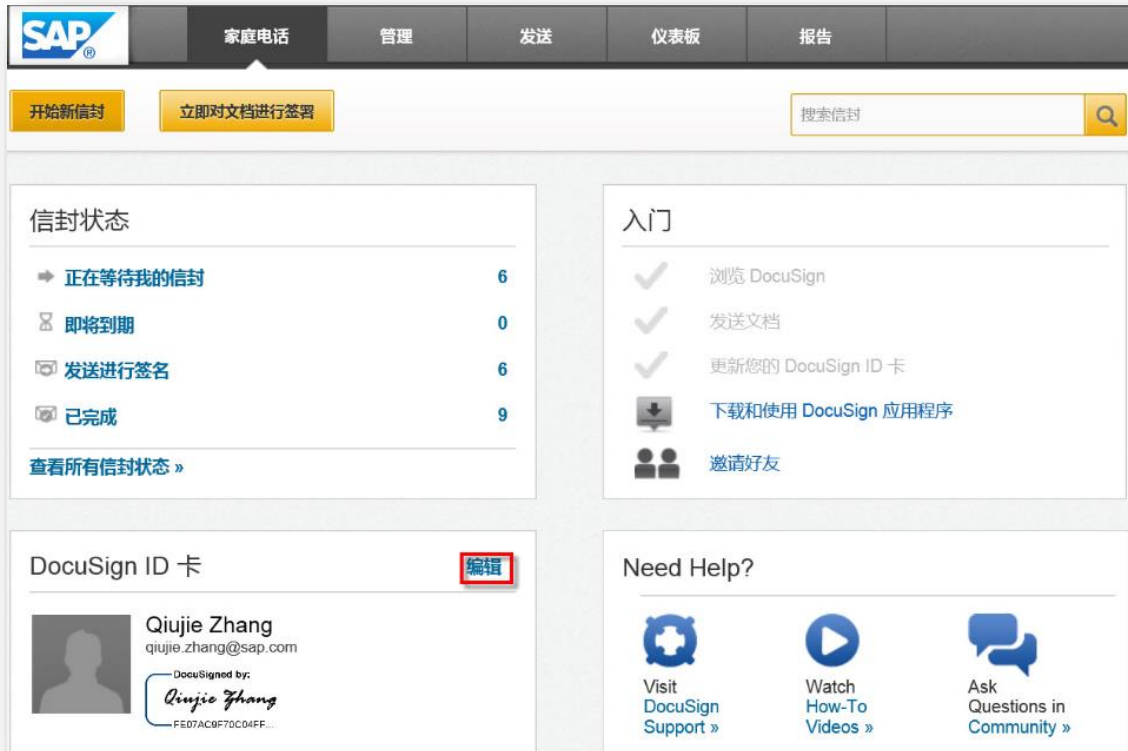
SAP®

家庭电话 管理 发送 仪表板 报告

开始新信封 立即对文档进行签署

搜索信封

信封状态

正在等待我的信封 6

即将到期 0

发送进行签名 6

已完成 9

查看所有信封状态 »

入门

浏览 DocuSign

发送文档

更新您的 DocuSign ID 卡

下载和使用 DocuSign 应用程序

邀请好友

DocuSign ID 卡

编辑

Qiujie Zhang

qiujie.zhang@sap.com

DocuSigned by:

Qiujie Zhang

FE07AC9F70C04FF...

Need Help?

Visit DocuSign Support »

Watch How-To Videos »

Ask Questions in Community »